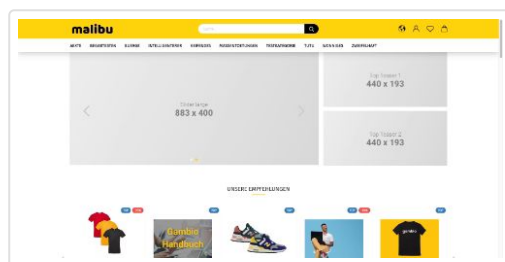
malibu

NEU BEKLEIDUNG SCHUHE INTELLIGENTER KERZEN BEKLEIDUNGEN TASTATURNEUE TITEL GUTSCHEIN ZUBEHÖR

Slider large
883 x 400

Top Teaser 1
440 x 193

Top Teaser 2
440 x 193

UNSERE EMPFEHLUNGEN

Gambio
Handbuch